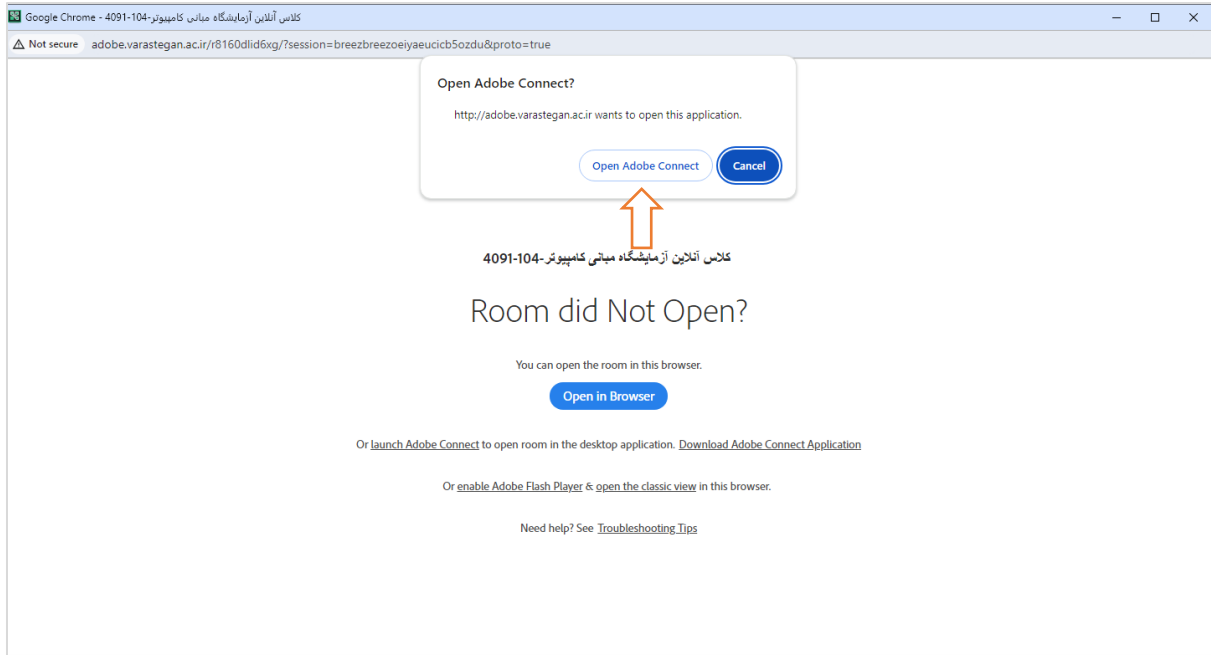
کلاس آنلاین آزمایشگاه مبانی کامپیوتر-4091-104 - Google Chrome

Not secure adobe.varastegan.ac.ir/r8160dlid6xg/?session=breezbreezoeiyaeucicb5ozdu&proto=true

Open Adobe Connect?

http://adobe.varastegan.ac.ir wants to open this application.

Open Adobe Connect Cancel

کلاس آنلاین آزمایشگاه مبانی کامپیوتر-4091-104

Room did Not Open?

You can open the room in this browser.

Open in Browser

Or launch Adobe Connect to open room in the desktop application. Download Adobe Connect Application

Or enable Adobe Flash Player & open the classic view in this browser.

Need help? See Troubleshooting Tips